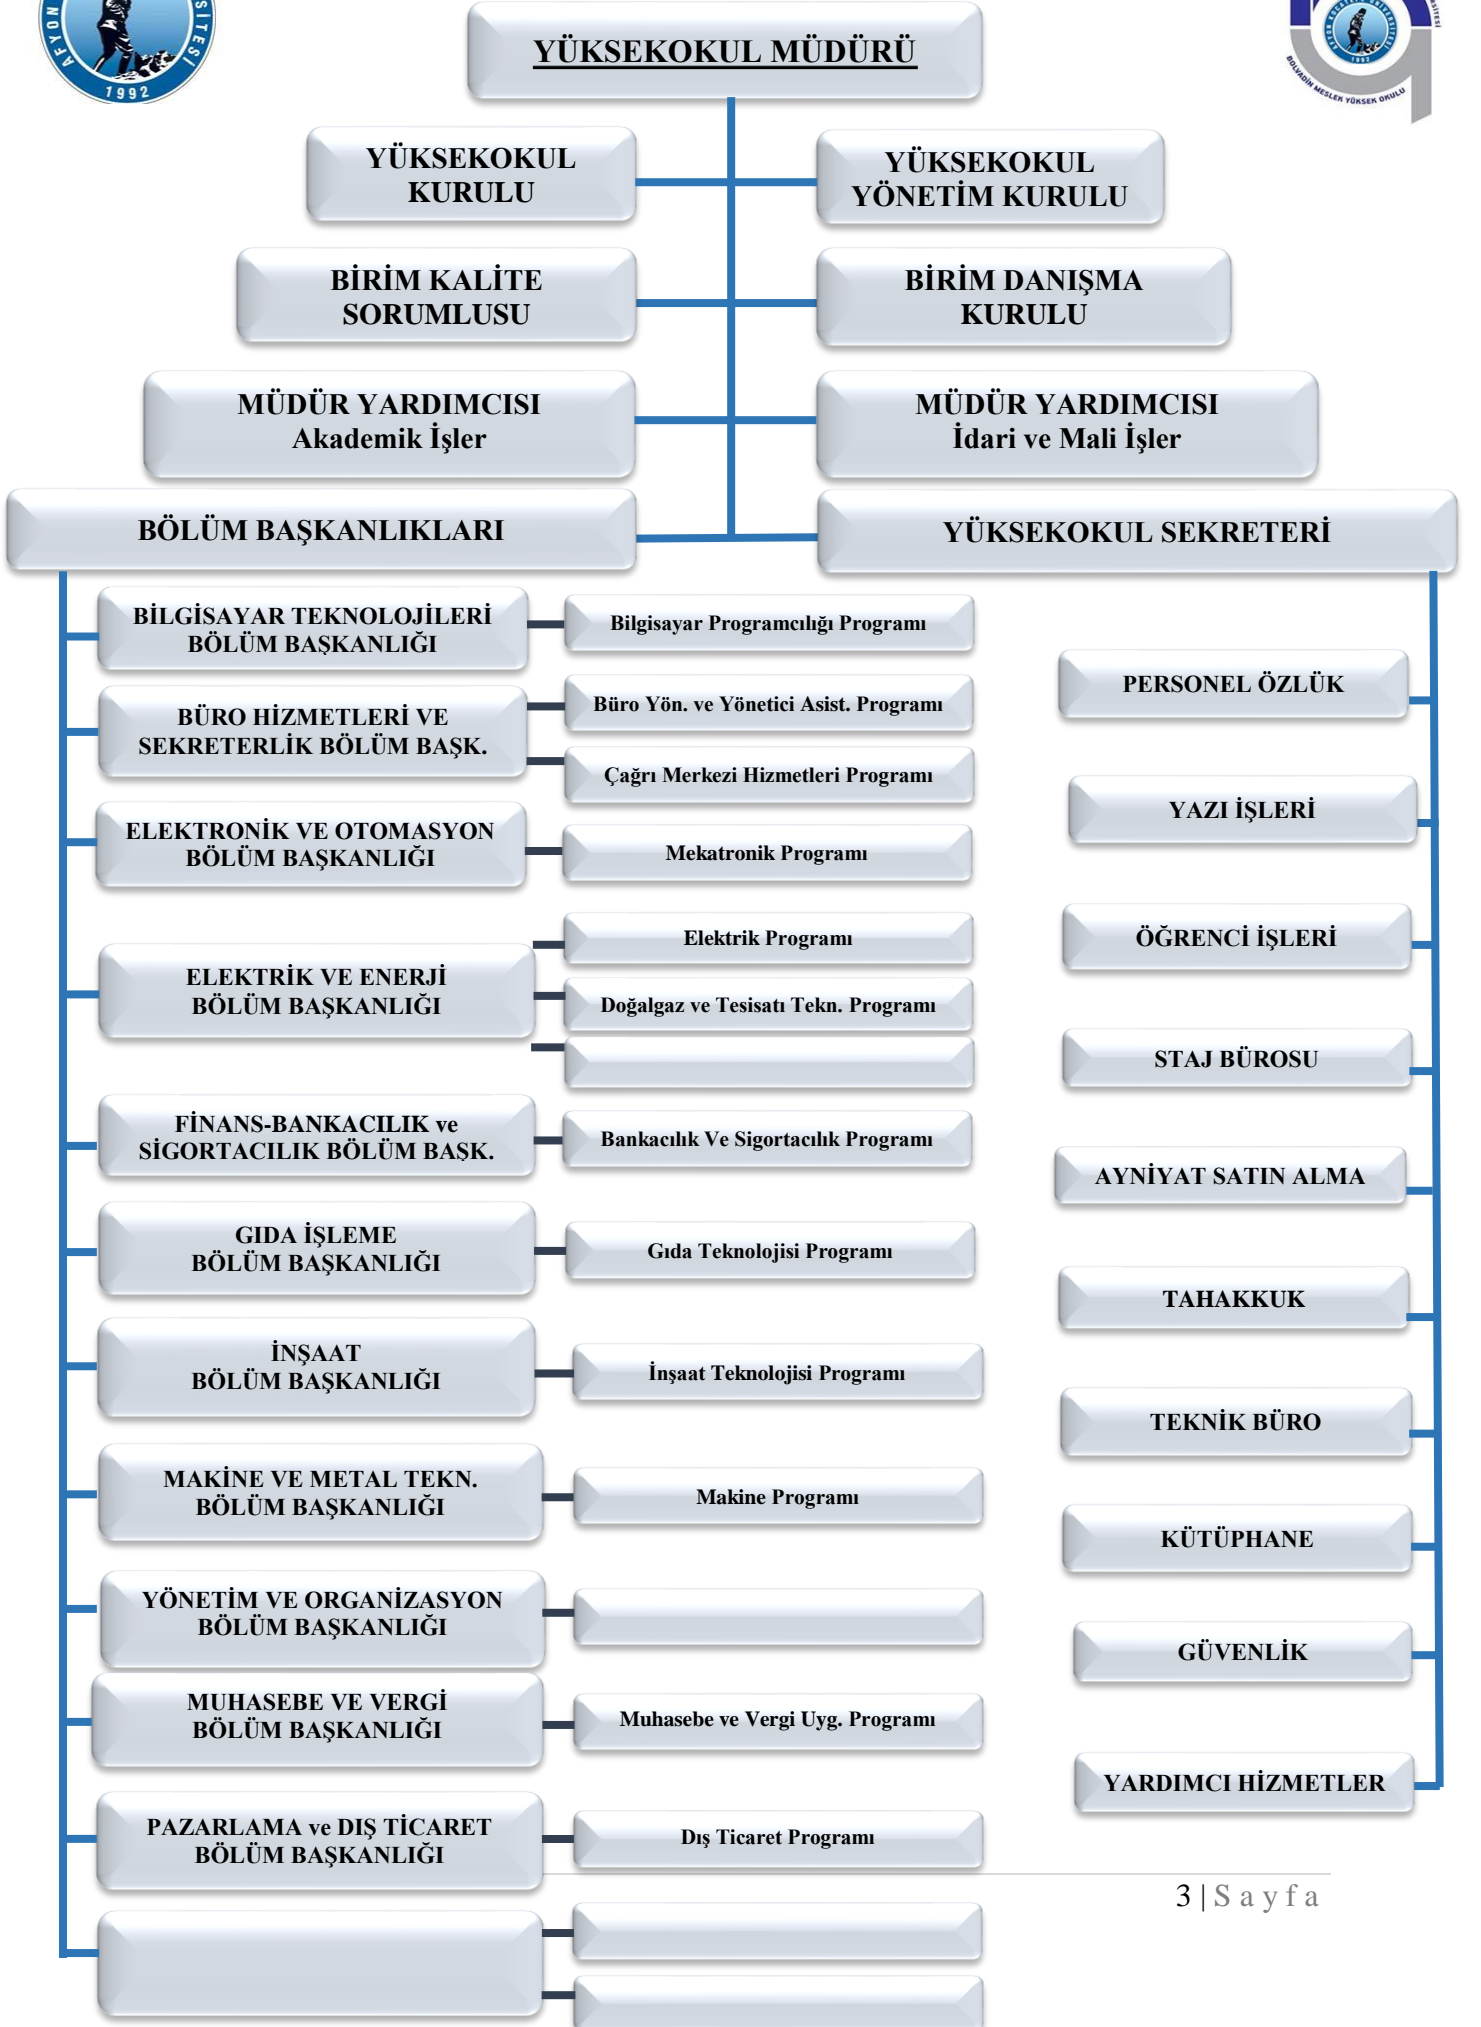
AFYON 1992 SİTESİ

BOLVADİN MESLEK YÜKSEK OKULU 1992

YÜKSEKOKUL MÜDÜRÜ

YÜKSEKOKUL KURULU

YÜKSEKOKUL YÖNETİM KURULU

BİRİM KALİTE SORUMLUSU

BİRİM DANIŞMA KURULU

MÜDÜR YARDIMCISI Akademik İşler

MÜDÜR YARDIMCISI İdari ve Mali İşler

BÖLÜM BAŞKANLIKLARI

YÜKSEKOKUL SEKRETERİ

BİLGİSAYAR TEKNOLOJİLERİ BÖLÜM BAŞKANLIĞI

Bilgisayar Programcılığı Programı

BÜRO HİZMETLERİ VE SEKRETERLİK BÖLÜM BAŞK.

Büro Yön. ve Yönetici Asist. Programı

Çağrı Merkezi Hizmetleri Programı

ELEKTRONİK VE OTOMASYON BÖLÜM BAŞKANLIĞI

Mekatronik Programı

ELEKTRİK VE ENERJİ BÖLÜM BAŞKANLIĞI

Elektrik Programı

Doğalgaz ve Tesisatı Tekn. Programı

FİNANS-BANKACILIK ve SİGORTACILIK BÖLÜM BAŞK.

Bankacılık Ve Sigortacılık Programı

GIDA İŞLEME BÖLÜM BAŞKANLIĞI

Gıda Teknolojisi Programı

İNŞAAT BÖLÜM BAŞKANLIĞI

İnşaat Teknolojisi Programı

MAKİNE VE METAL TEKN. BÖLÜM BAŞKANLIĞI

Makine Programı

YÖNETİM VE ORGANİZASYON BÖLÜM BAŞKANLIĞI

MUHASEBE VE VERGİ BÖLÜM BAŞKANLIĞI

Muhasebe ve Vergi Uyg. Programı

PAZARLAMA ve DIŞ TİCARET BÖLÜM BAŞKANLIĞI

Dış Ticaret Programı

PERSONEL ÖZLÜK

YAZI İŞLERİ

ÖĞRENCİ İŞLERİ

STAJ BÜROSU

AYNİYAT SATIN ALMA

TAHAKKUK

TEKNİK BÜRO

KÜTÜPHANE

GÜVENLİK

YARDIMCI HİZMETLER

3 | S a y f a